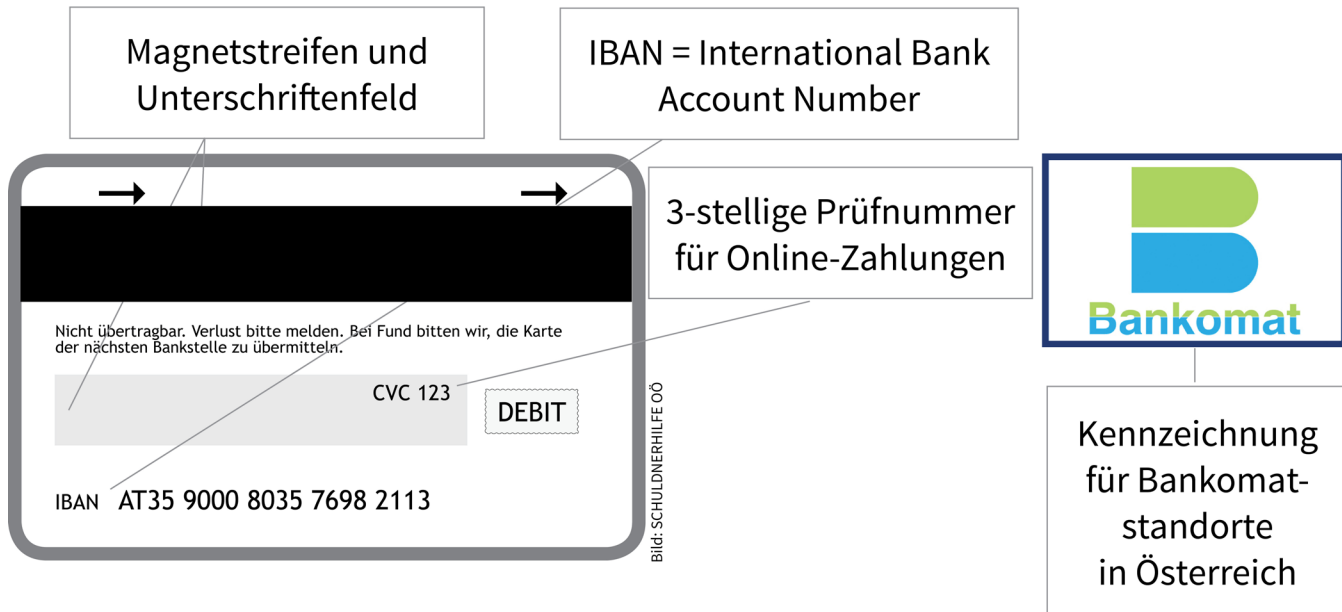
Magnetstreifen und Unterschriftenfeld

IBAN = International Bank Account Number

3-stellige Prüfnummer für Online-Zahlungen

Nicht übertragbar. Verlust bitte melden. Bei Fund bitten wir, die Karte der nächsten Bankstelle zu übermitteln.

CVC 123

DEBIT

IBAN AT35 9000 8035 7698 2113

Bild: SCHULDNERHILFE OÖ

Bankomat

Kennzeichnung für Bankomat-standorte in Österreich